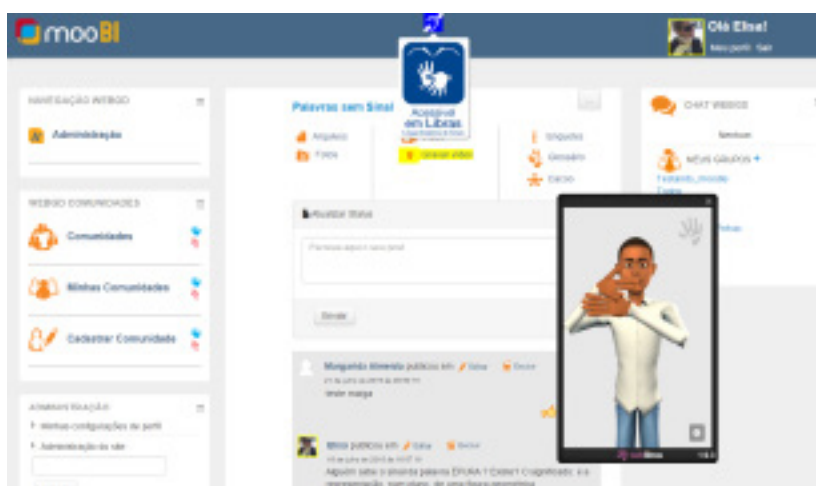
mooBI

Olá Elisa!
Meu perfil Sair

Acessível em Libras

MANUTENÇÃO WEBGD
Administração

WEBGD COMUNIDADES
Comunidades
Minhas Comunidades
Cadastrar Comunidade

ADMINISTRAÇÃO
Minhas configurações de perfil
Administração do site

Palavras sem Sinal
Arquivos
Fotos
Gravar vídeo
Enquetes
Glossário
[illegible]

Atualizar Status
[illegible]
Enviar

Margarida Almeida publicou em: Editar Excluir
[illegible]
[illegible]

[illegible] publicou em: Editar Excluir
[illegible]
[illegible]

CHAT WEBGD
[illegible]
MEUS GRUPOS +
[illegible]